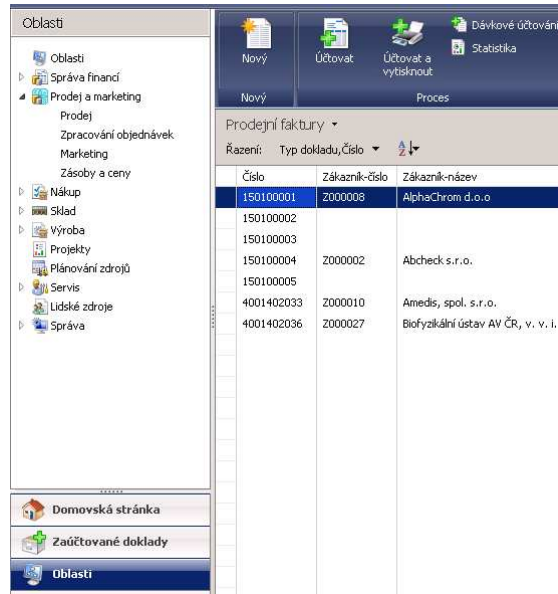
Oblasti

Oblasti
Správa financí
Prodej a marketing
Prodej
Zpracování objednávek
Marketing
Zásoby a ceny
Nákup
Sklad
Výroba
Projekty
Plánování zdrojů
Servis
Lidské zdroje
Správa

Domovská stránka
Zaúčtované doklady
Oblasti

Nový
Nový
Účtovat
Účtovat a vytisknout
Dávkové účtování
Statistika
Proces

Prodejní faktury ▾
Řazení: Typ dokladu,Číslo ▾

| Číslo | Zákazník-číslo | Zákazník-název |
|---|---|---|
| 150100001 | Z000008 | AlphaChrom d.o.o |
| 150100002 | | |
| 150100003 | | |
| 150100004 | Z000002 | Abcheck s.r.o. |
| 150100005 | | |
| 4001402033 | Z000010 | Amedis, spol. s.r.o. |
| 4001402036 | Z000027 | Biofyzikální ústav AV ČR, v. v. i. |